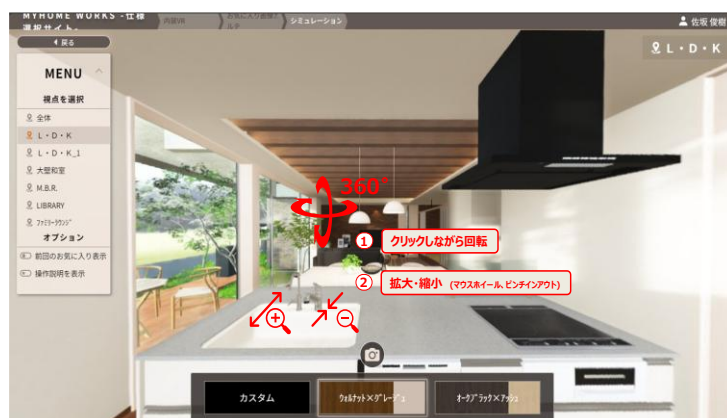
MYHOME WORKS -仕様選択サイト-

内観VR

お気に入り画像ギャラリー

シミュレーション

佐坂俊樹

◀ 戻る

MENU

視点を選択

全体

L・D・K

L・D・K_1

大型和室

M.B.R.

LIBRARY

ファミリーラウンジ

オプション

前回のお気に入り表示

操作説明を表示

L・D・K

360°

① クリックしながら回転

② 拡大・縮小 (マウスホイール、ピンチインアウト)

カスタム

ウォルナット×グレージュ

オークブラック×アッシュ